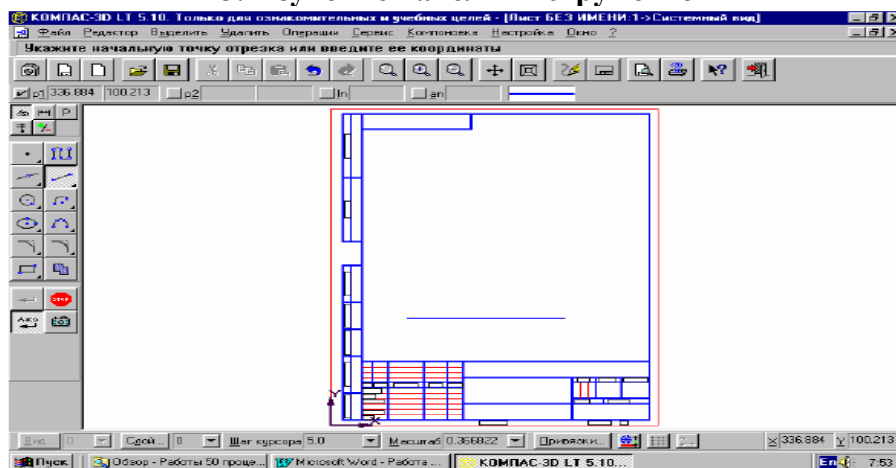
КОМПАС-3D LT 5.10. Только для ознакомительных и учебных целей - [Лист БЕЗ ИМЕНИ:1->Системный вид]

Файл Редактор Выделить Удалить Операции Сервис Компоновка Настройка Окно ?

Укажите начальную точку отрезка или введите ее координаты

p1 336.884 100.213 p2 ln an

Вид 0 Слой 0 Шаг курсора 5.0 Масштаб 0.356822 Привязки... x 336.884 y 100.213

Пуск Обзор - Работы 50 проце... Microsoft Word - Работа ... КОМПАС-3D LT 5.10... En 7:53